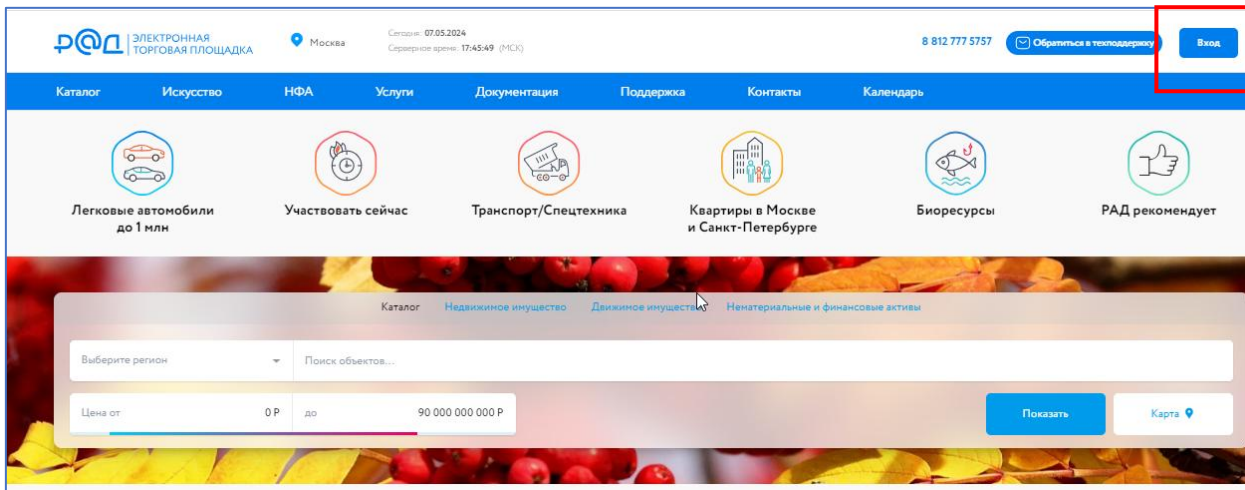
РАД ЭЛЕКТРОННАЯ ТОРГОВАЯ ПЛОЩАДКА

Москва

Сегодня: 07.05.2024
Серверное время: 17:45:49 (МСК)

8 812 777 5757

Обратиться в техподдержку

Вход

Каталог Искусство НФА Услуги Документация Поддержка Контакты Календарь

Легковые автомобили до 1 млн

Участвовать сейчас

Транспорт/Спецтехника

Квартиры в Москве и Санкт-Петербурге

Биоресурсы

РАД рекомендует

Каталог Недвижимое имущество Движимое имущество Нематериальные и финансовые активы

Выберите регион

Поиск объектов...

Цена от 0 Р

до 90 000 000 000 Р

Показать

Карта